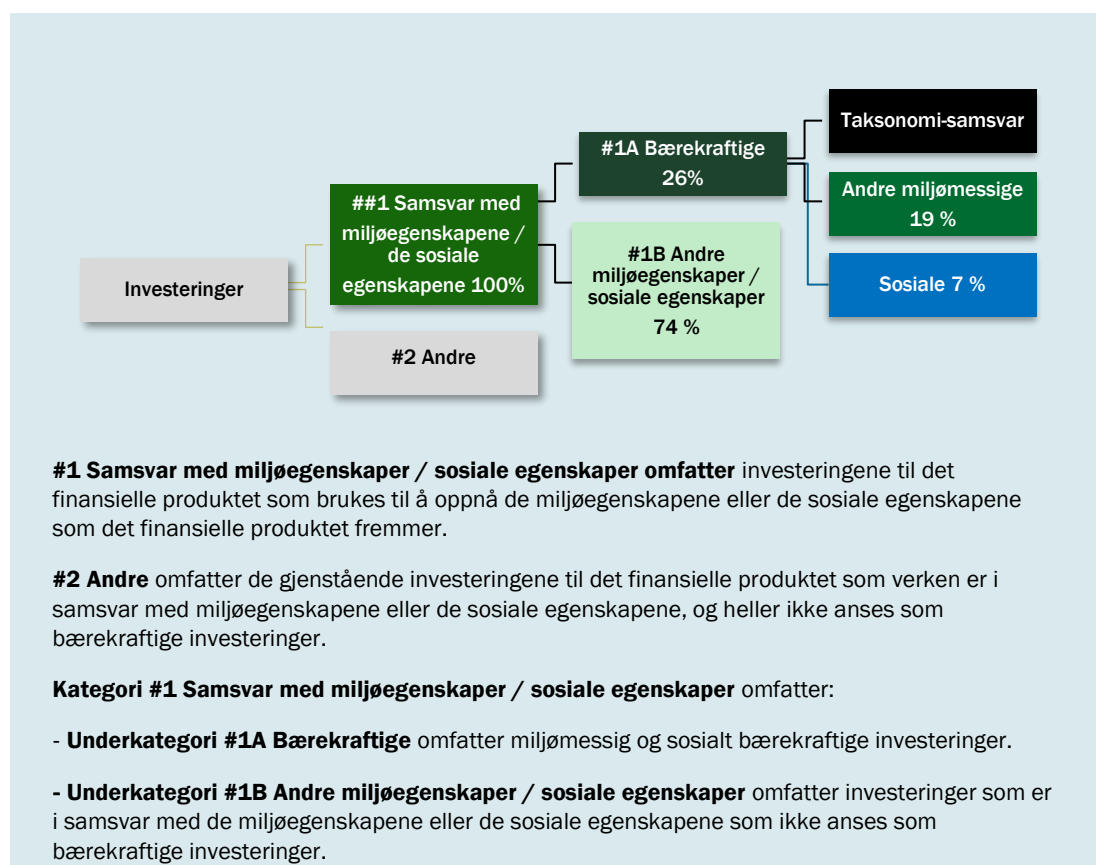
Investeringer

##1 Samsvar med miljøegenskapene / de sosiale egenskapene 100%

#2 Andre

#1A Bærekraftige 26%

#1B Andre miljøegenskaper / sosiale egenskaper 74 %

Taksonomi-samsvar

Andre miljømessige 19 %

Sosiale 7 %

**#1 Samsvar med miljøegenskaper / sosiale egenskaper omfatter** investeringene til det finansielle produktet som brukes til å oppnå de miljøegenskapene eller de sosiale egenskapene som det finansielle produktet fremmer.

**#2 Andre** omfatter de gjenstående investeringene til det finansielle produktet som verken er i samsvar med miljøegenskapene eller de sosiale egenskapene, og heller ikke anses som bærekraftige investeringer.

**Kategori #1 Samsvar med miljøegenskaper / sosiale egenskaper** omfatter:

- **Underkategori #1A Bærekraftige** omfatter miljømessig og sosialt bærekraftige investeringer.

**- Underkategori #1B Andre miljøegenskaper / sosiale egenskaper** omfatter investeringer som er i samsvar med de miljøegenskapene eller de sosiale egenskapene som ikke anses som bærekraftige investeringer.